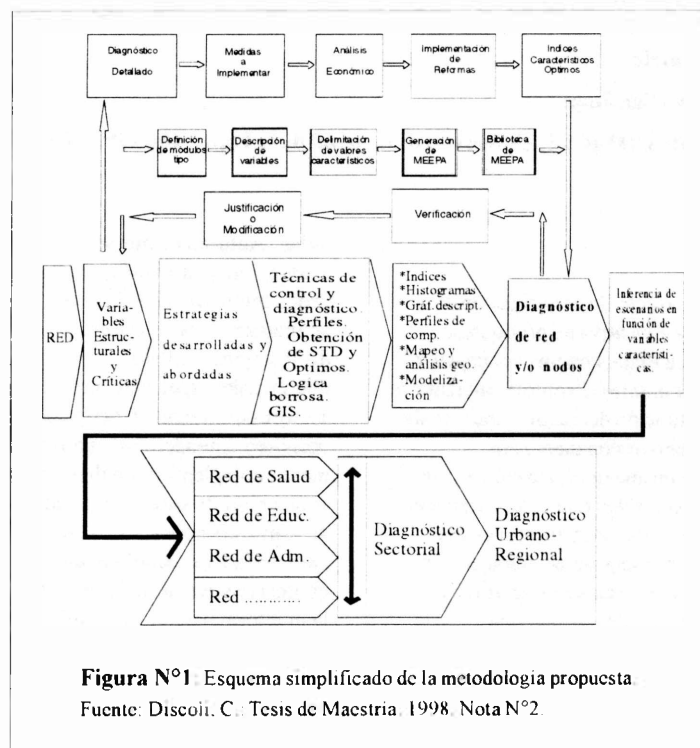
Diagnóstico Detallado

Medidas a Implementar

Análisis Económico

Implementación de Reformas

Indices Característicos Optimos

Definición de modulos tipo

Descripción de variables

Delimitación de valores característicos

Generación de MEEPA

Biblioteca de MEEPA

Justificación o Modificación

Verificación

RED

Variables Estructurales y Críticas

Estrategias desarrolladas y abordadas

Técnicas de control y diagnóstico Perfiles. Obtención de STD y Optimos. Logica borrosa. GIS.

*Indices
*Histogramas
*Gráf. descript.
*Perfiles de comp.
*Mapeo y análisis geo.
*Modelización

Diagnóstico de red y/o nodos

Inferencia de escenarios en función de variables características.

Red de Salud

Red de Educ.

Red de Adm.

Red ..........

Diagnóstico Sectorial

Diagnóstico Urbano-Regional

**Figura N°1**: Esquema simplificado de la metodologia propuesta
Fuente: Discoli, C.: Tesis de Maestria, 1998. Nota N°2.